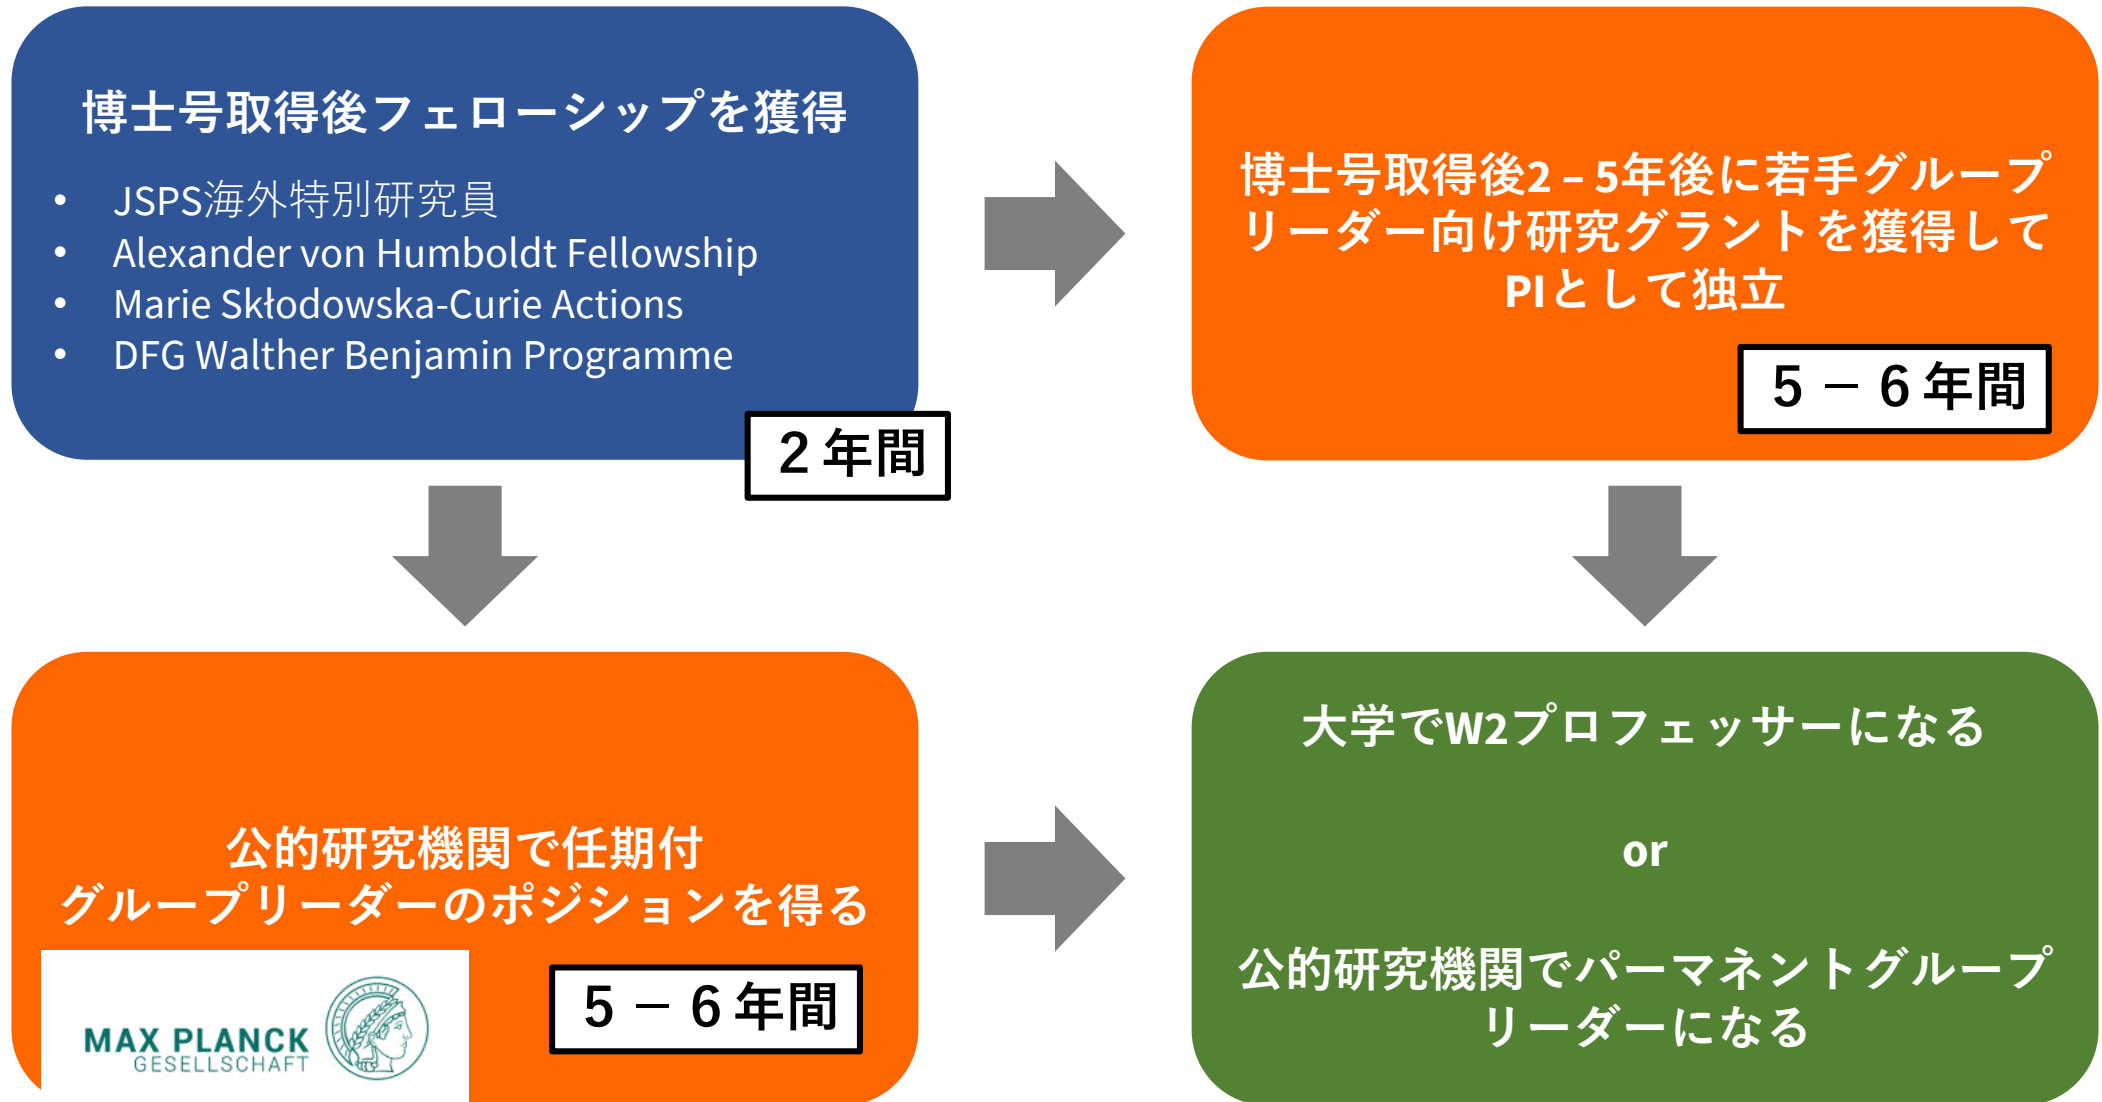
博士号取得後フェローシップを獲得

- JSPS海外特別研究員
- Alexander von Humboldt Fellowship
- Marie Skłodowska-Curie Actions
- DFG Walther Benjamin Programme

2 年間

博士号取得後2 - 5年後に若手グループリーダー向け研究グラントを獲得してPIとして独立

5 – 6 年間

公的研究機関で任期付グループリーダーのポジションを得る

MAX PLANCK GESELLSCHAFT

5 – 6 年間

大学でW2プロフェッサーになる

or

公的研究機関でパーマネントグループリーダーになる